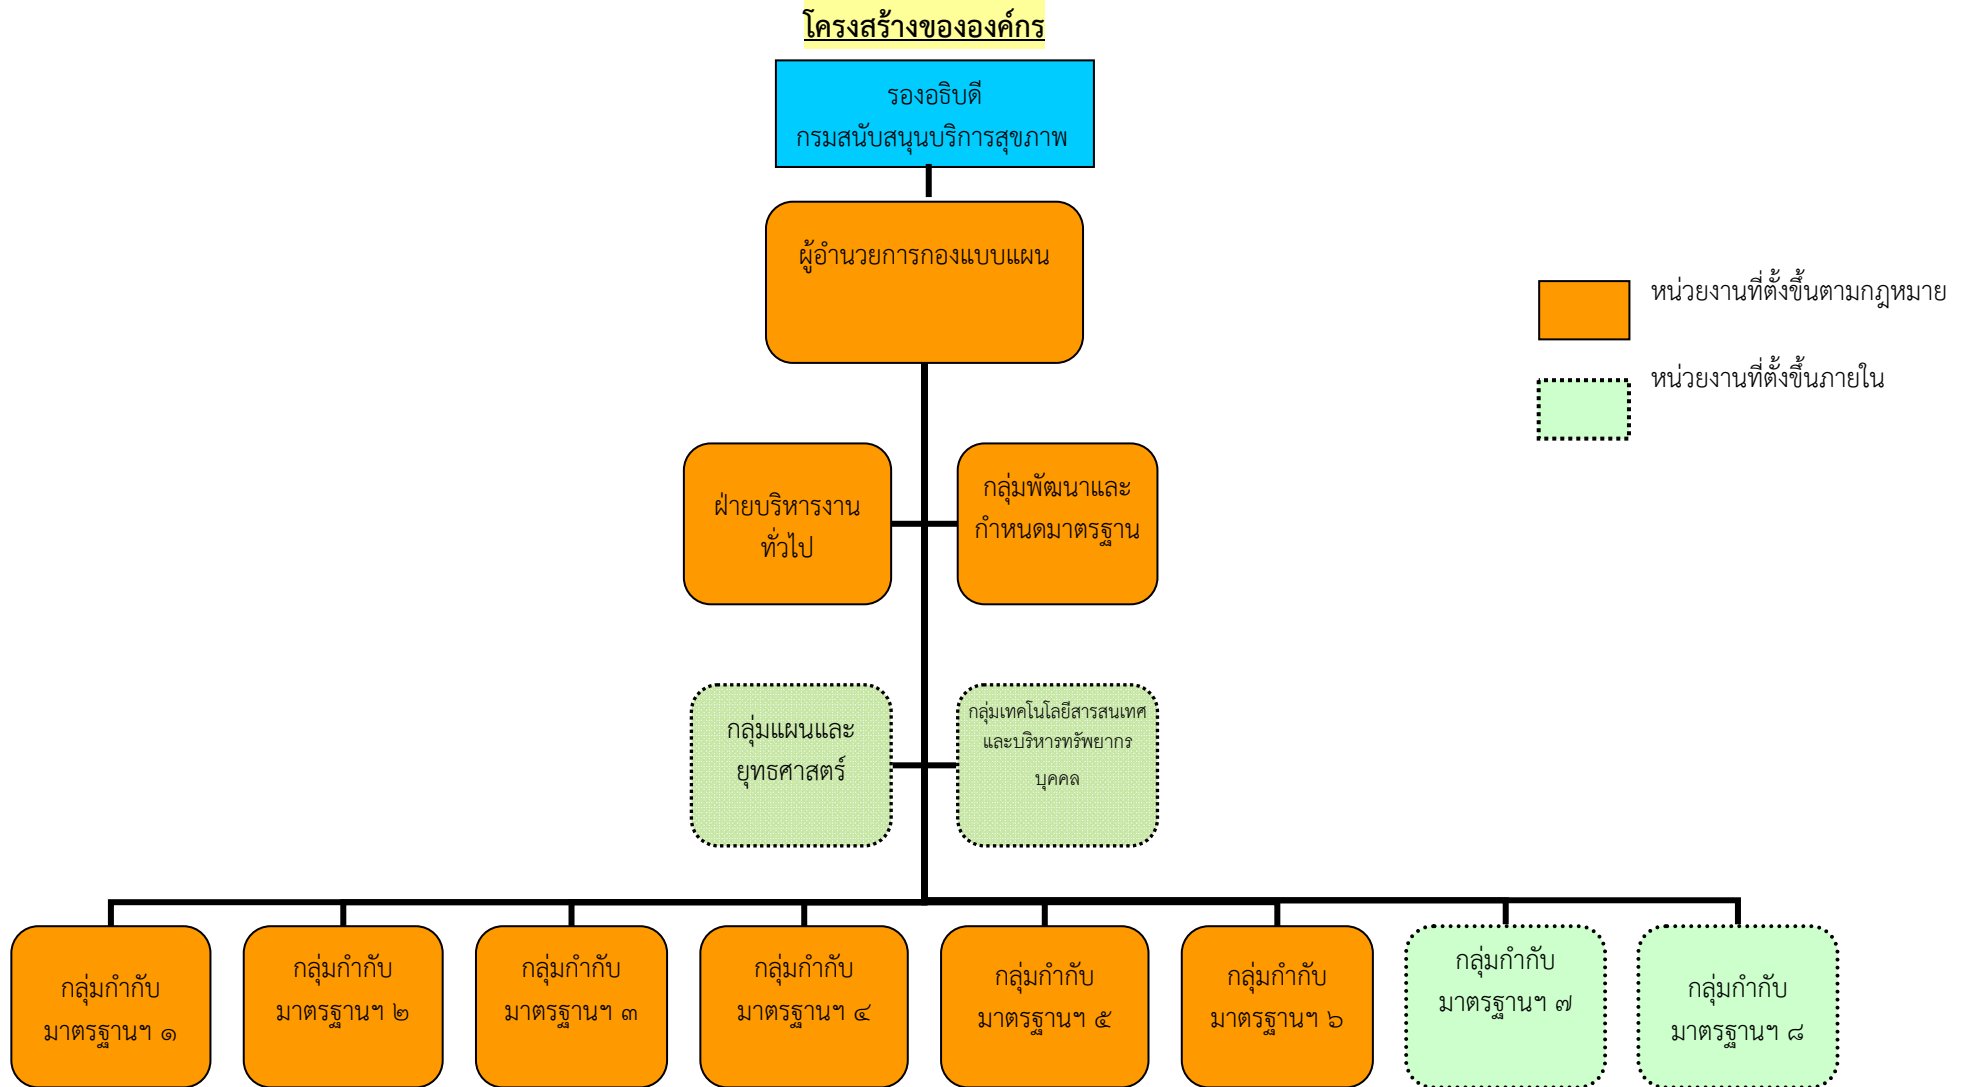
โครงสร้างขององค์กร

รองอธิบดี
กรมสนับสนุนบริการสุขภาพ

ผู้อำนวยการกองแบบแผน

หน่วยงานที่ตั้งขึ้นตามกฎหมาย

หน่วยงานที่ตั้งขึ้นภายใน

ฝ่ายบริหารงานทั่วไป

กลุ่มพัฒนาและกำหนดมาตรฐาน

กลุ่มแผนและยุทธศาสตร์

กลุ่มเทคโนโลยีสารสนเทศและบริหารทรัพยากรบุคคล

กลุ่มกำกับมาตรฐานฯ ๑

กลุ่มกำกับมาตรฐานฯ ๒

กลุ่มกำกับมาตรฐานฯ ๓

กลุ่มกำกับมาตรฐานฯ ๔

กลุ่มกำกับมาตรฐานฯ ๕

กลุ่มกำกับมาตรฐานฯ ๖

กลุ่มกำกับมาตรฐานฯ ๗

กลุ่มกำกับมาตรฐานฯ ๘